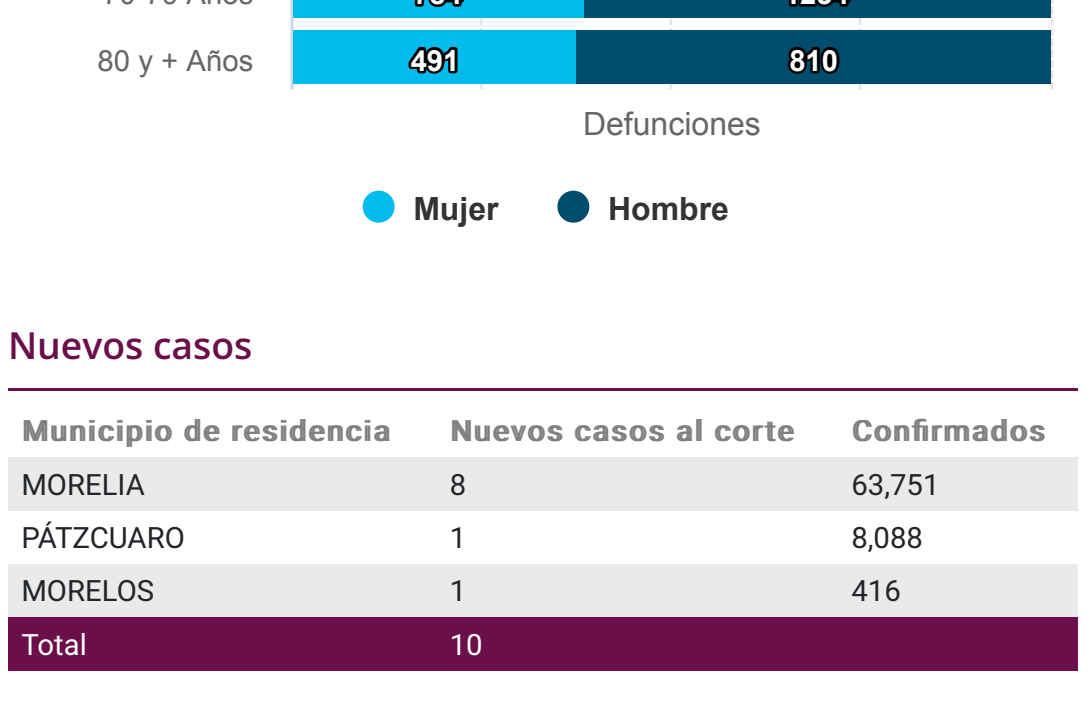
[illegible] Años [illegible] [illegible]

80 y + Años 491 810

Defunciones

Mujer Hombre

Nuevos casos

| Municipio de residencia | Nuevos casos al corte | Confirmados |
|---|---|---|
| MORELIA | 8 | 63,751 |
| PÁTZCUARO | 1 | 8,088 |
| MORELOS | 1 | 416 |
| Total | 10 | |